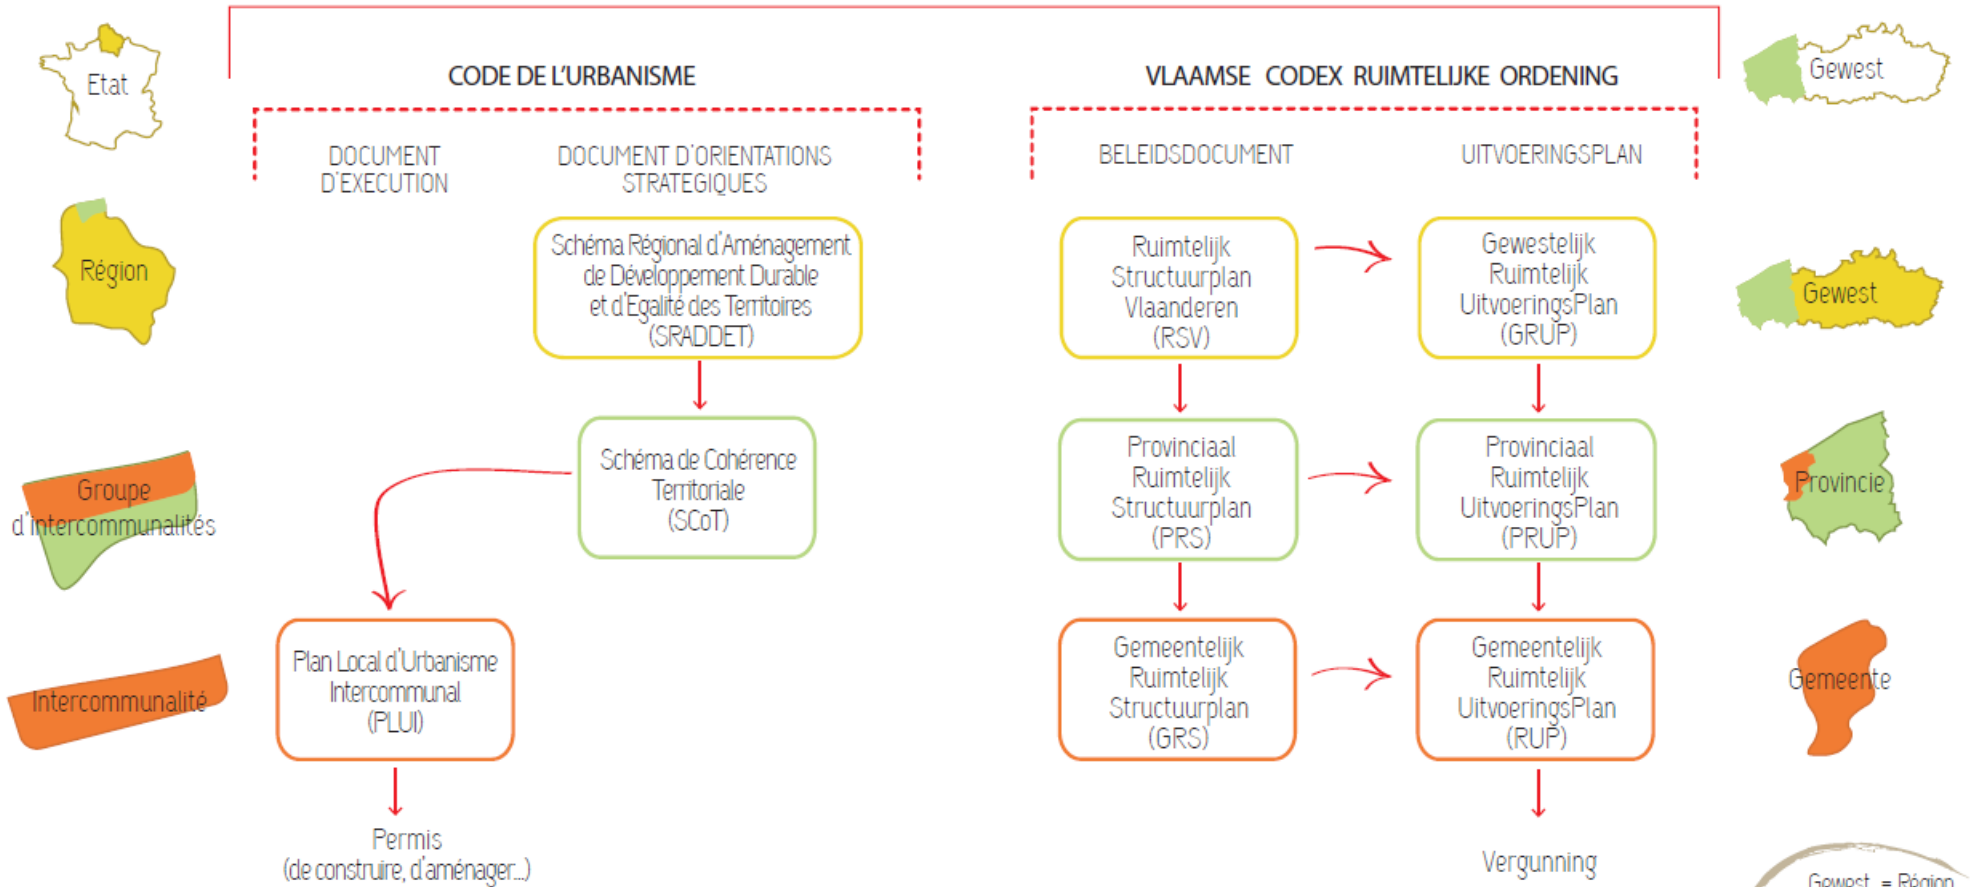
Etat

CODE DE L'URBANISME

VLAAMSE CODEX RUIMTELIJKE ORDENING

Gewest

DOCUMENT D'EXECUTION

DOCUMENT D'ORIENTATIONS STRATEGIQUES

BELEIDSDOCUMENT

UITVOERINGSPLAN

Région

Schéma Régional d'Aménagement de Développement Durable et d'Egalité des Territoires (SRADDET)

Ruimtelijk Structuurplan Vlaanderen (RSV)

Gewestelijk Ruimtelijk UitvoeringsPlan (GRUP)

Gewest

Groupe d'intercommunalités

Schéma de Cohérence Territoriale (SCoT)

Provinciaal Ruimtelijk Structuurplan (PRS)

Provinciaal Ruimtelijk UitvoeringsPlan (PRUP)

Provincie

Intercommunalité

Plan Local d'Urbanisme Intercommunal (PLUI)

Gemeentelijk Ruimtelijk Structuurplan (GRS)

Gemeentelijk Ruimtelijk UitvoeringsPlan (RUP)

Gemeente

Permis (de construire, d'aménager...)

Vergunning

Gewest = Région